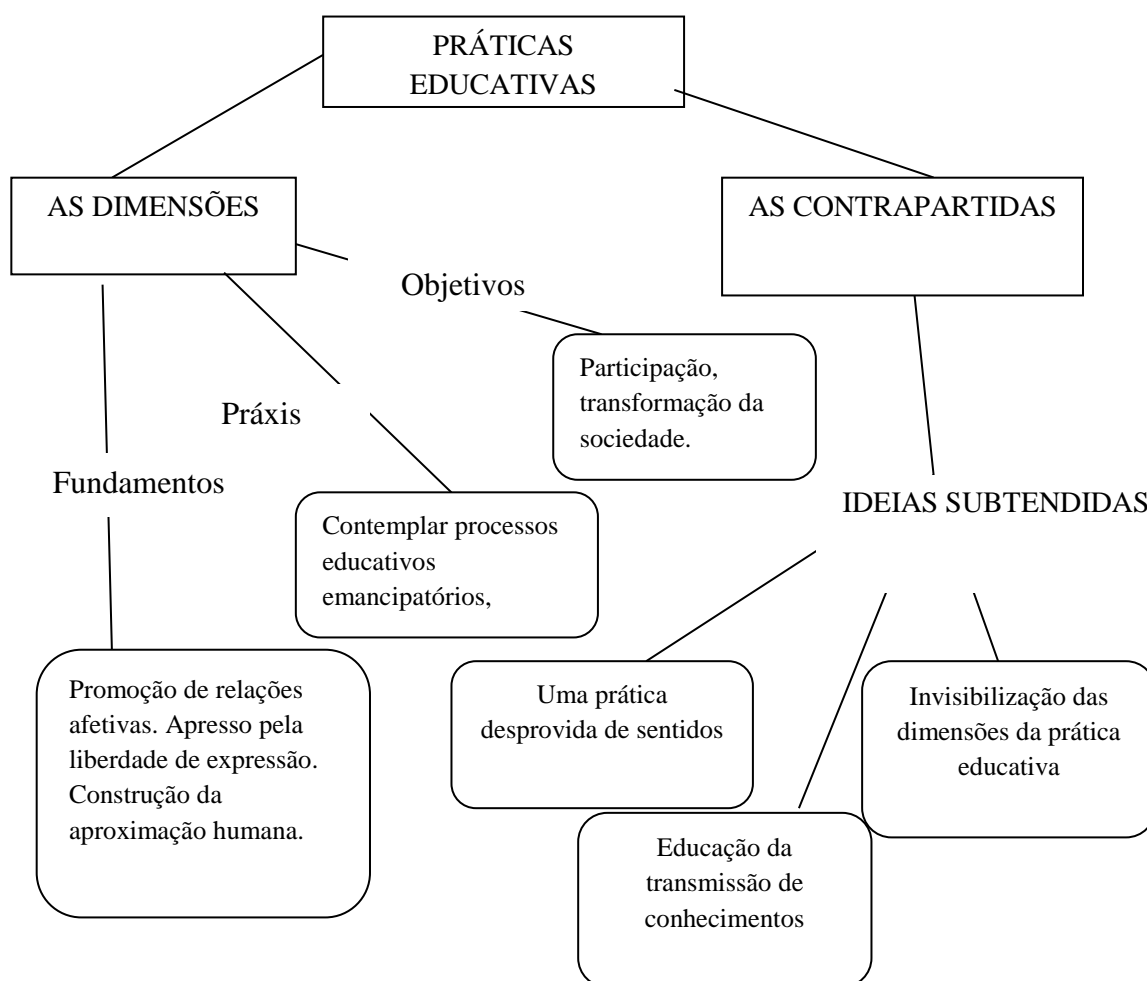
PRÁTICAS EDUCATIVAS

AS DIMENSÕES

AS CONTRAPARTIDAS

Objetivos

Participação, transformação da sociedade.

Práxis

Contemplar processos educativos emancipatórios,

Fundamentos

Promoção de relações afetivas. Apresso pela liberdade de expressão. Construção da aproximação humana.

IDEIAS SUBTENDIDAS

Uma prática desprovida de sentidos

Invisibilização das dimensões da prática educativa

Educação da transmissão de conhecimentos